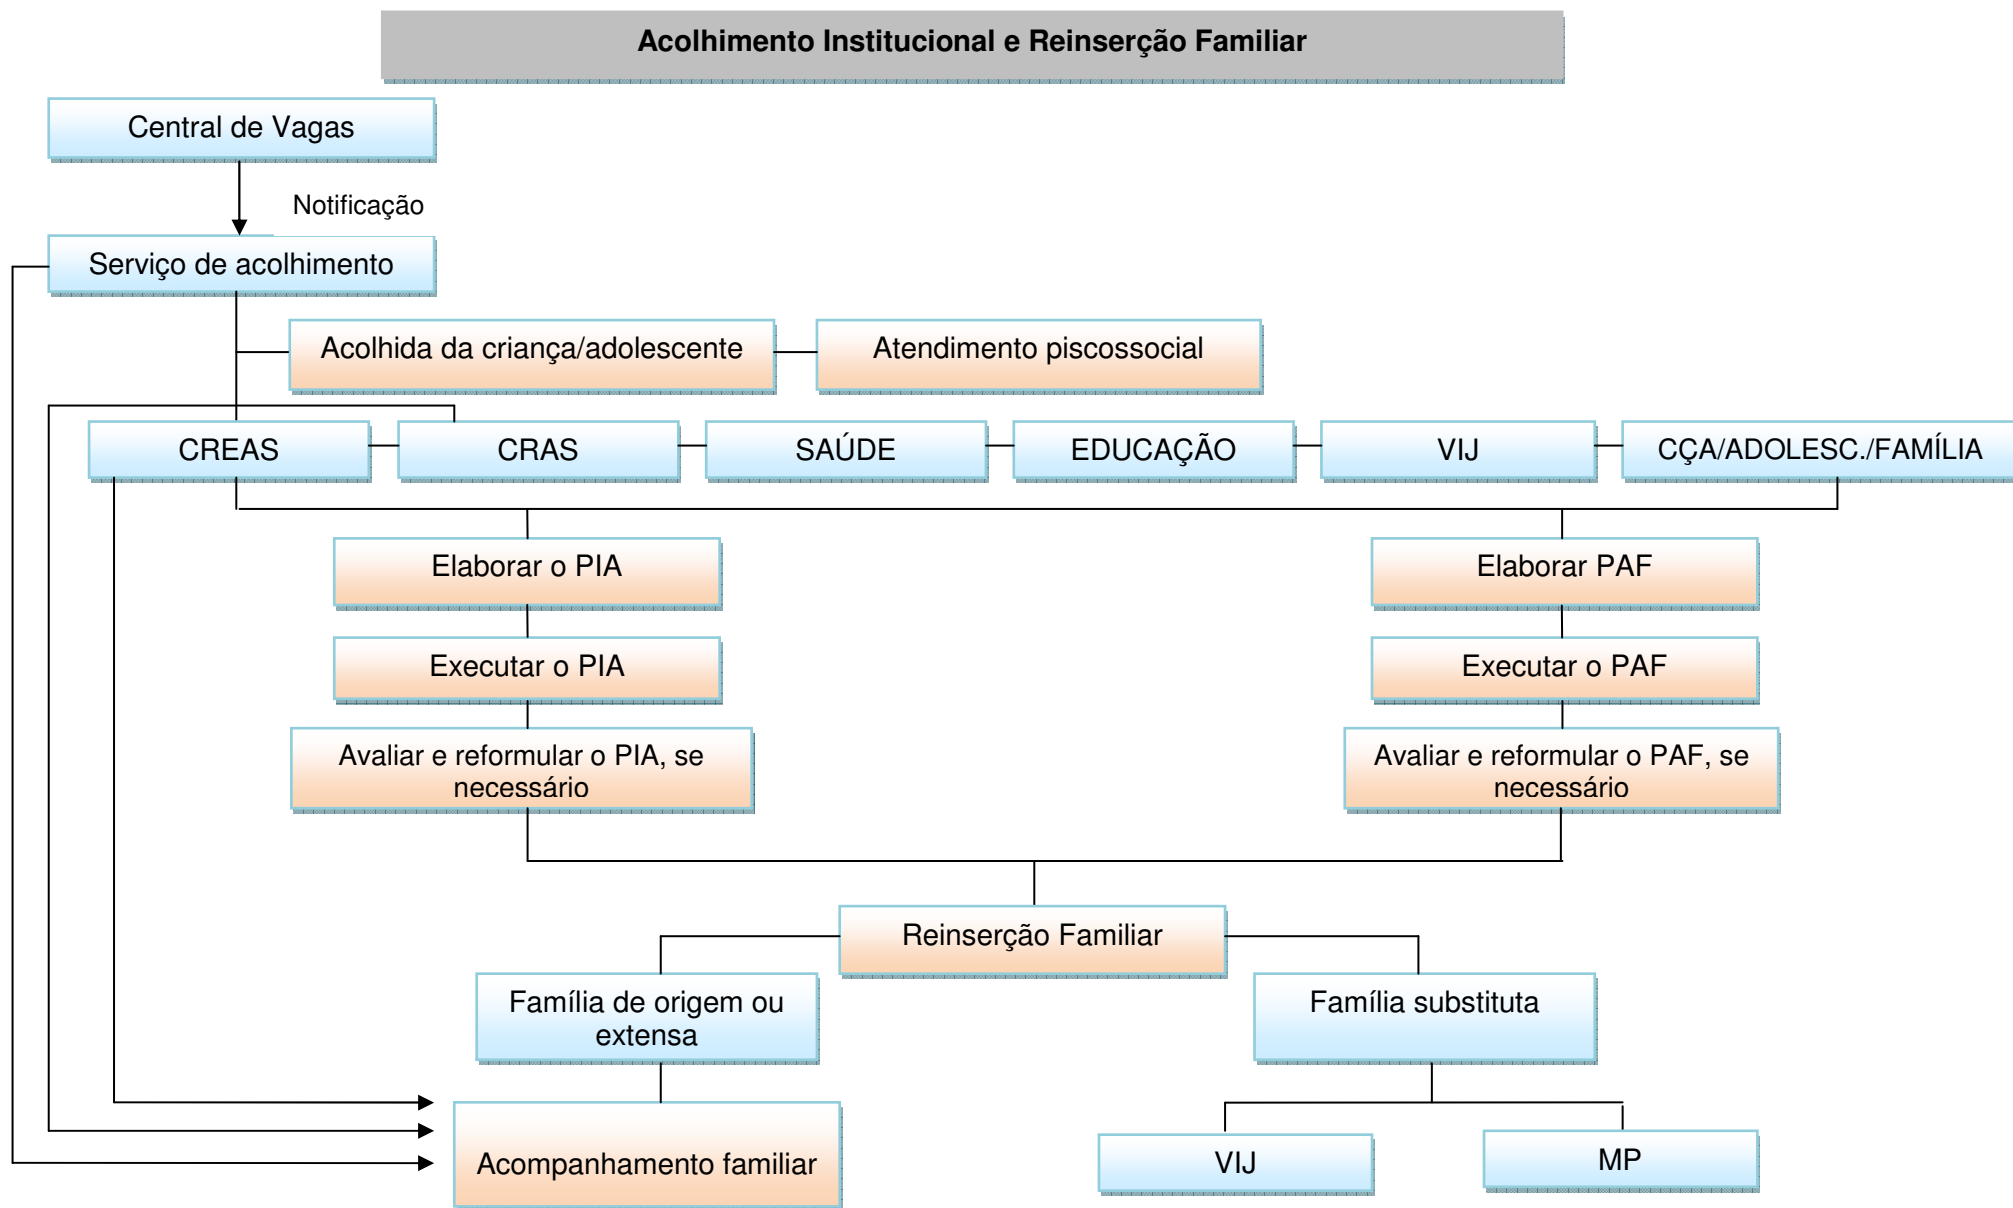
Acolhimento Institucional e Reinserção Familiar

Central de Vagas

Notificação

Serviço de acolhimento

Acolhida da criança/adolescente

Atendimento piscossocial

CREAS

CRAS

SAÚDE

EDUCAÇÃO

VIJ

CÇA/ADOLESC./FAMÍLIA

Elaborar o PIA

Elaborar PAF

Executar o PIA

Executar o PAF

Avaliar e reformular o PIA, se necessário

Avaliar e reformular o PAF, se necessário

Reinserção Familiar

Família de origem ou extensa

Família substituta

Acompanhamento familiar

VIJ

MP